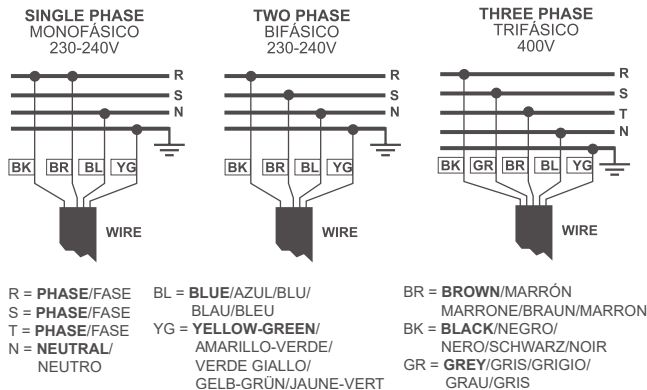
SINGLE PHASE
MONOFÁSICO
230-240V

R
S
N

BK BR BL YG

WIRE

TWO PHASE
BIFÁSICO
230-240V

R
S
N

BK BR BL YG

WIRE

THREE PHASE
TRIFÁSICO
400V

R
S
T
N

BK GR BR BL YG

WIRE

R = PHASE/FASE
S = PHASE/FASE
T = PHASE/FASE
N = NEUTRAL/ NEUTRO

BL = BLUE/AZUL/BLU/ BLAU/BLEU
YG = YELLOW-GREEN/ AMARILLO-VERDE/ VERDE GIALLO/ GELB-GRÜN/JAUNE-VERT

BR = BROWN/MARRÓN MARRONE/BRAUN/MARRON
BK = BLACK/NEGRO/ NERO/SCHWARZ/NOIR
GR = GREY/GRIS/GRIGIO/ GRAU/GRIS